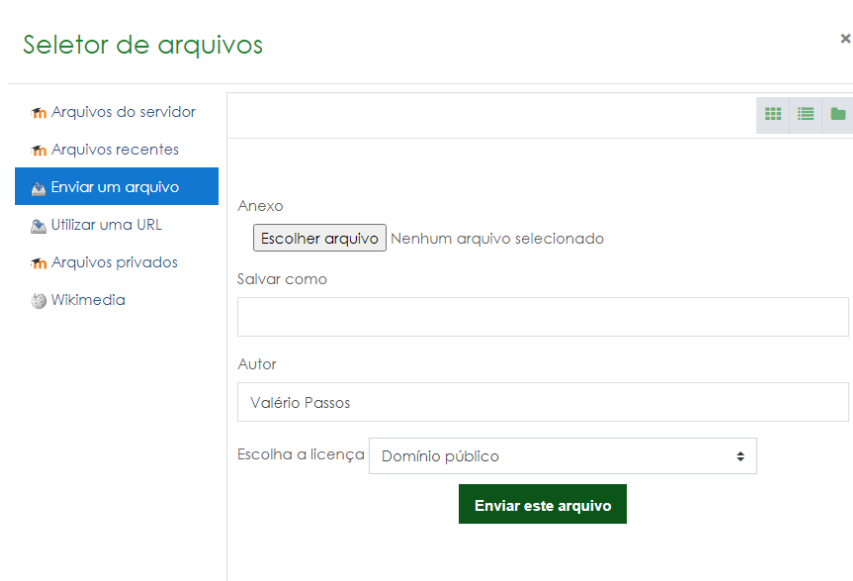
Seletor de arquivos

×

Arquivos do servidor
Arquivos recentes
Enviar um arquivo
Utilizar uma URL
Arquivos privados
Wikimedia

Anexo

Escolher arquivo Nenhum arquivo selecionado

Salvar como

Autor

Valério Passos

Escolha a licença Domínio público

Enviar este arquivo